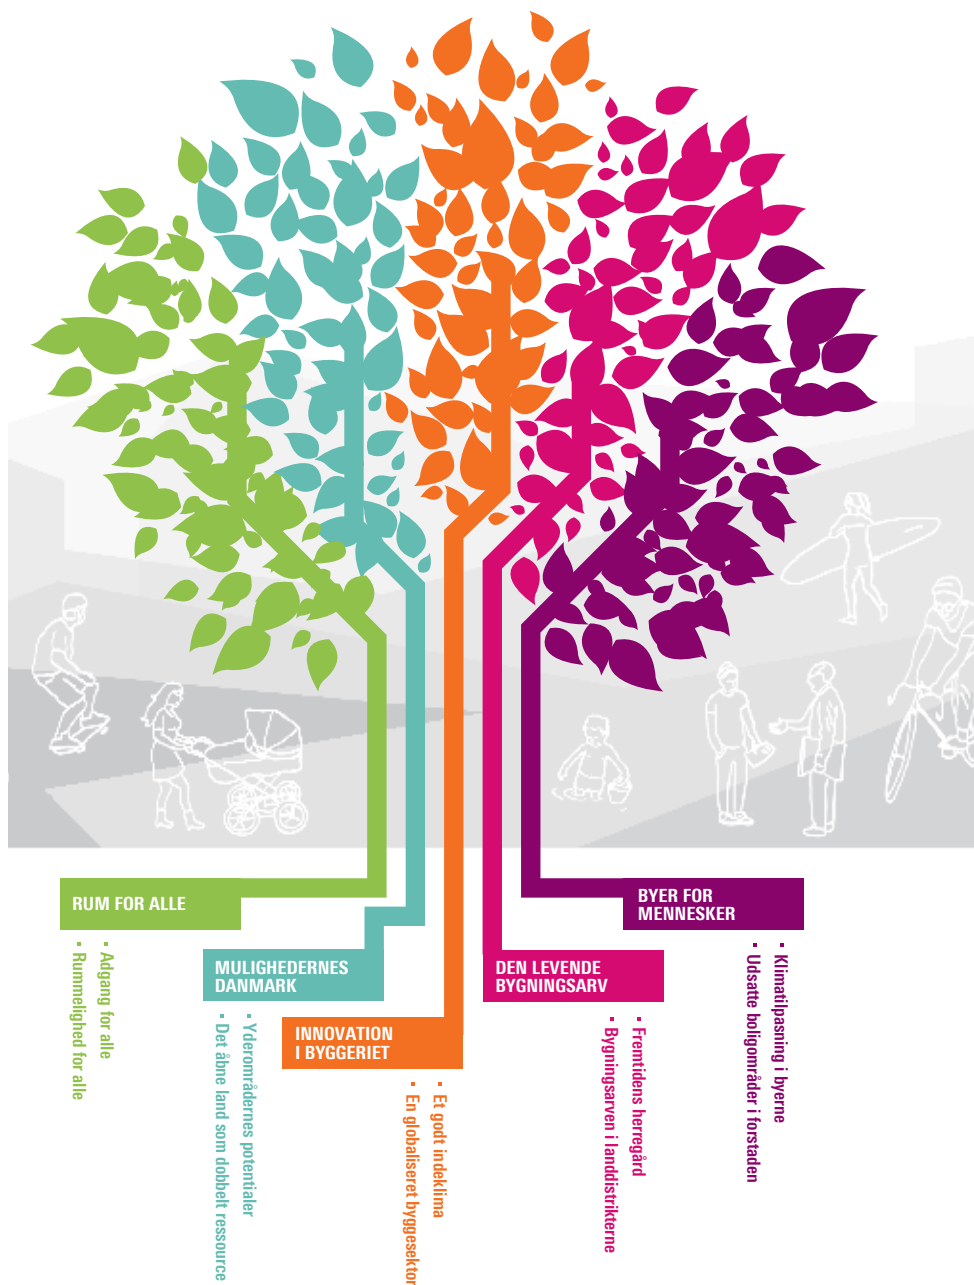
RUM FOR ALLE
- Adgang for alle
- Rummelighed for alle

MULIGHEDERNES DANMARK
- Yderområdernes potentialer
- Det åbne land som dobbelt ressource

INNOVATION I BYGGERIET
- Et godt indeklima
- En globaliseret byggesektor

DEN LEVENDE BYGNINGSARV
- Fremtidens herregård
- Bygningsarven i landdistrikterne

BYER FOR MENNESKER
- Klimatilpasning i byerne
- Udsatte boligområder i forstaden